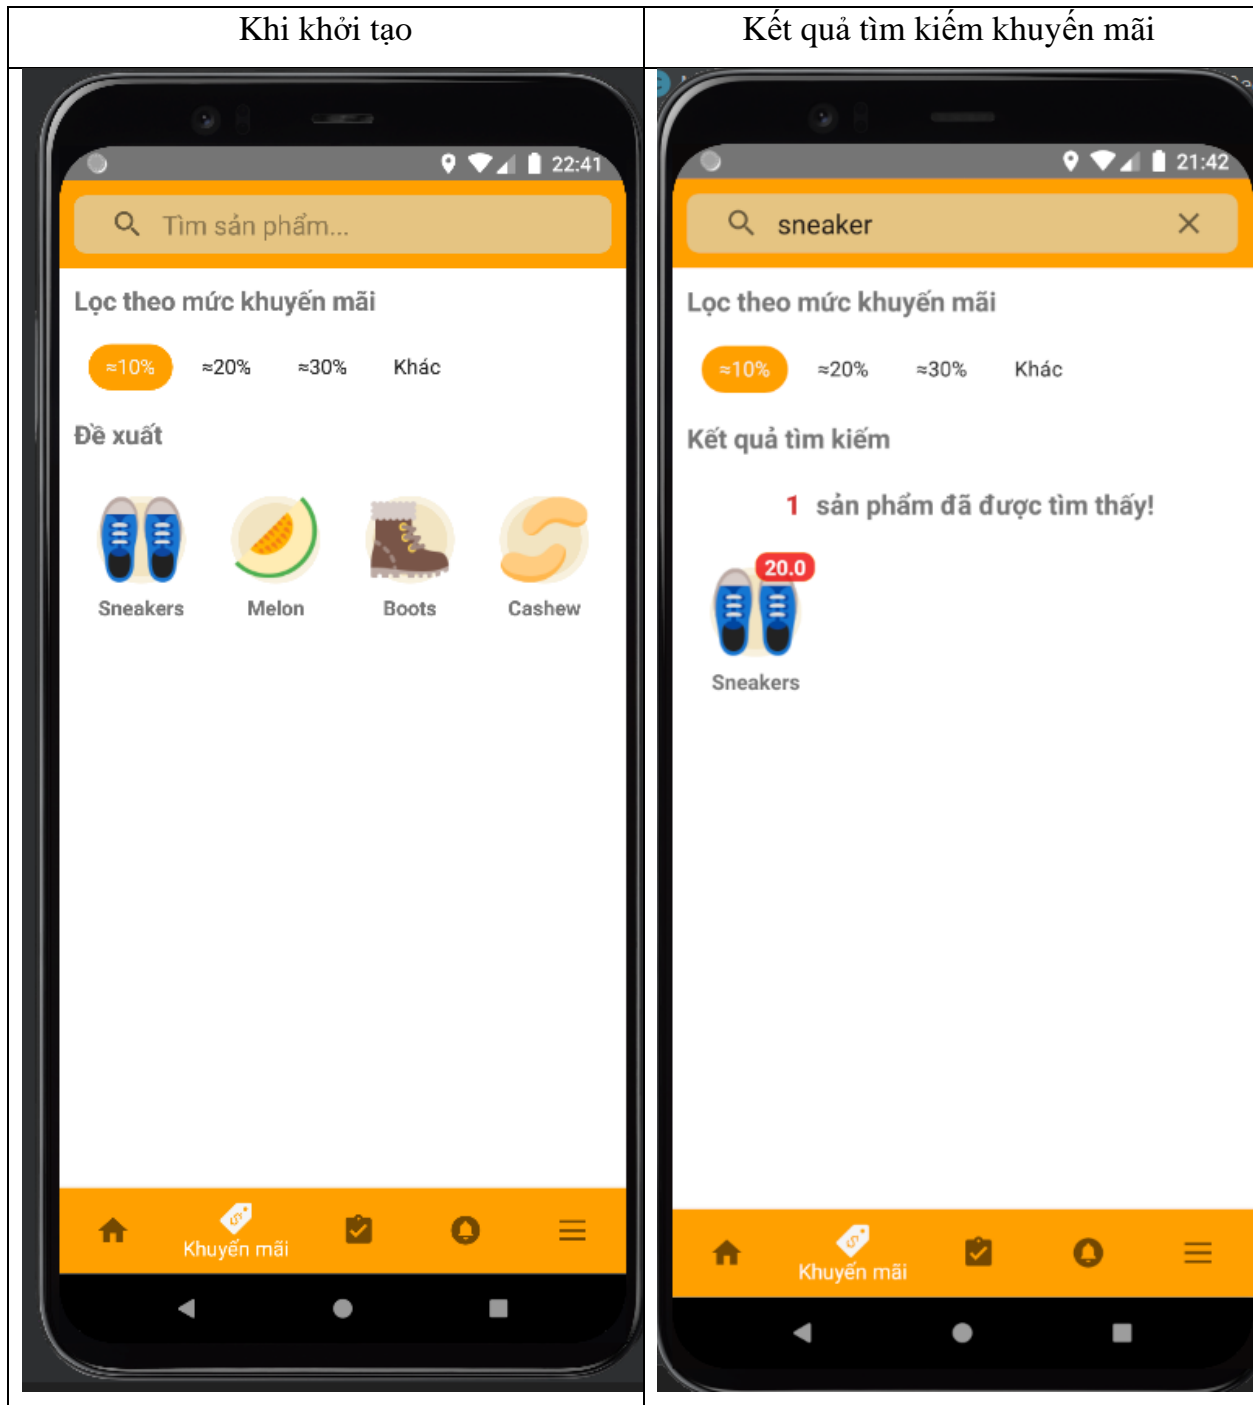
| Khi khởi tạo | Kết quả tìm kiếm khuyến mãi |
|---|---|

22:41

Tìm sản phẩm...

Lọc theo mức khuyến mãi

≈10% ≈20% ≈30% Khác

Đề xuất

Sneakers Melon Boots Cashew

Khuyến mãi

21:42

sneaker

Lọc theo mức khuyến mãi

≈10% ≈20% ≈30% Khác

Kết quả tìm kiếm

1 sản phẩm đã được tìm thấy!

20.0

Sneakers

Khuyến mãi